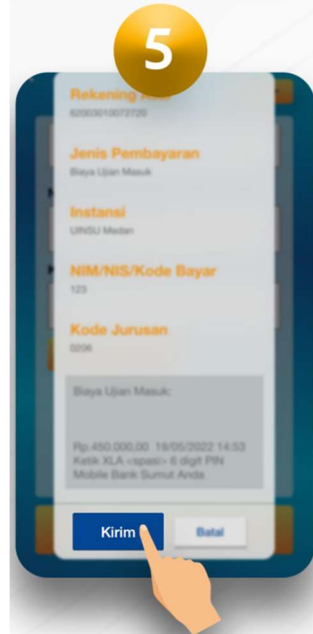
5

Rekening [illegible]
62003010073720

Jenis Pembayaran
Biaya Ujian Masuk

Instansi
UINSU Medan

NIM/NIS/Kode Bayar
123

Kode Jurusan
0206

Biaya Ujian Masuk:

Rp.450.000,00 19/05/2022 14:53
Ketik XLA <spasi> 6 digit PIN Mobile Bank Sumut Anda

Kirim

Batal